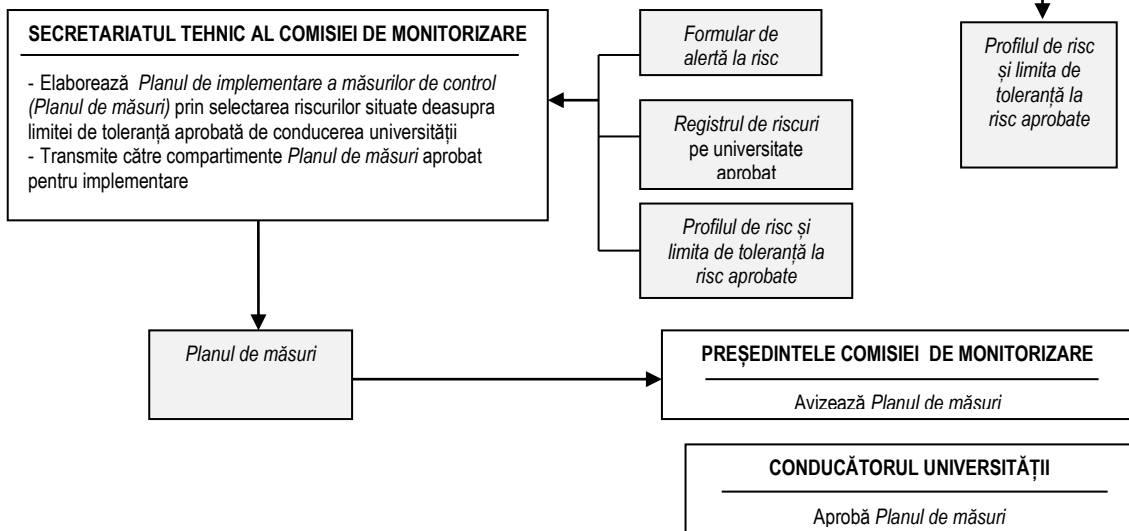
SECRETARIATUL TEHNIC AL COMISIEI DE MONITORIZARE

- Elaborează *Planul de implementare a măsurilor de control (Planul de măsuri)* prin selectarea riscurilor situate deasupra limitei de toleranță aprobată de conducerea universității
- Transmite către compartimente *Planul de măsuri* aprobat pentru implementare

*Formular de alertă la risc*

*Registrul de riscuri* pe universitate aprobat

*Profilul de risc și limita de toleranță la risc aprobate*

*Profilul de risc și limita de toleranță la risc aprobate*

*Planul de măsuri*

PREȘEDINTELE COMISIEI DE MONITORIZARE

Avizează *Planul de măsuri*

CONDUCĂTORUL UNIVERSITĂȚII

Aprobă *Planul de măsuri*